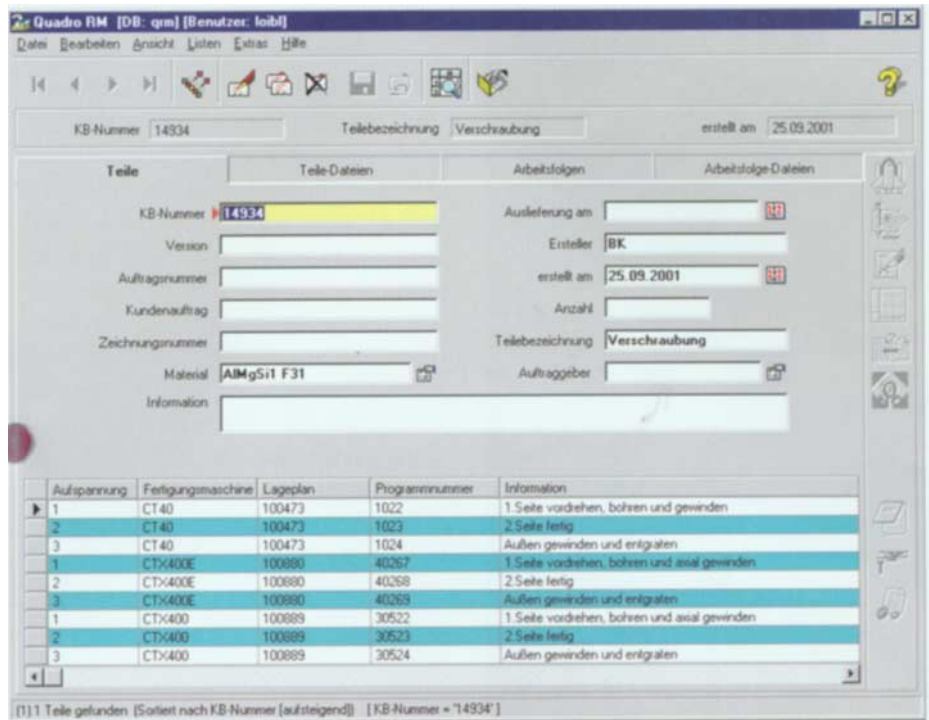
Quadro RM [DB: qrm] [Benutzer: loibl]

Datei Bearbeiten Ansicht Listen Extras Hilfe

KB-Nummer 14934 Teilebezeichnung Verschraubung erstellt am 25.09.2001

Teile | Teile-Dateien | Arbeitsfolgen | Arbeitsfolge-Dateien

KB-Nummer 14934
Version
Auftragsnummer
Kundenauftrag
Zeichnungsnummer
Material AlMgSi1 F31
Information

Auslieferung am
Ersteller BK
erstellt am 25.09.2001
Anzahl
Teilebezeichnung Verschraubung
Auftraggeber

| Aufspannung | Fertigungsmaschine | Lageplan | Programmnummer | Information |
|---|---|---|---|---|
| 1 | CT40 | 100473 | 1022 | 1.Seite vordrehen, bohren und gewinden |
| 2 | CT40 | 100473 | 1023 | 2.Seite fertig |
| 3 | CT40 | 100473 | 1024 | Außen gewinden und entgraten |
| 1 | CTX400E | 100880 | 40267 | 1.Seite vordrehen, bohren und axial gewinden |
| 2 | CTX400E | 100880 | 40268 | 2.Seite fertig |
| 3 | CTX400E | 100880 | 40269 | Außen gewinden und entgraten |
| 1 | CTX400 | 100889 | 30522 | 1.Seite vordrehen, bohren und axial gewinden |
| 2 | CTX400 | 100889 | 30523 | 2.Seite fertig |
| 3 | CTX400 | 100889 | 30524 | Außen gewinden und entgraten |

(1) 1 Teile gefunden. (Sortiert nach KB-Nummer [aufsteigend]) [KB-Nummer = "14934"]